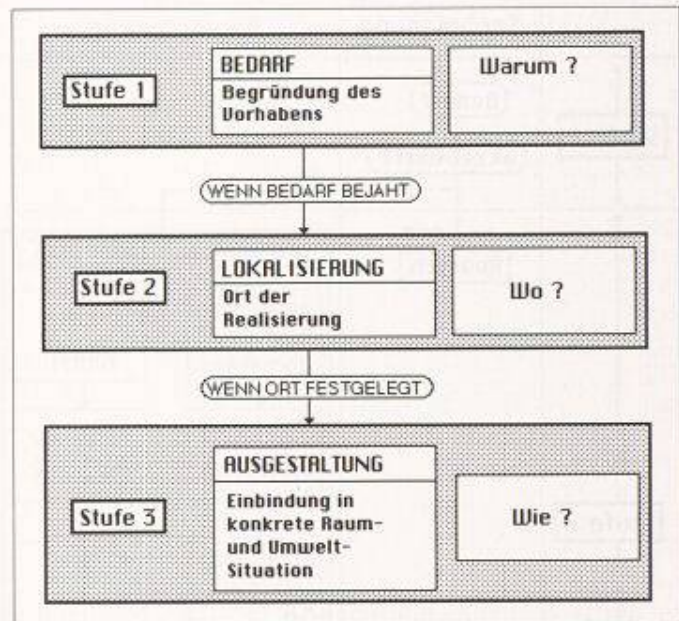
Stufe 1

BEDARF

Begründung des Vorhabens

Warum ?

WENN BEDARF BEJAHT

Stufe 2

LOKALISIERUNG

Ort der Realisierung

Wo ?

WENN ORT FESTGELEGT

Stufe 3

AUSGESTALTUNG

Einbindung in konkrete Raum- und Umwelt-Situation

Wie ?